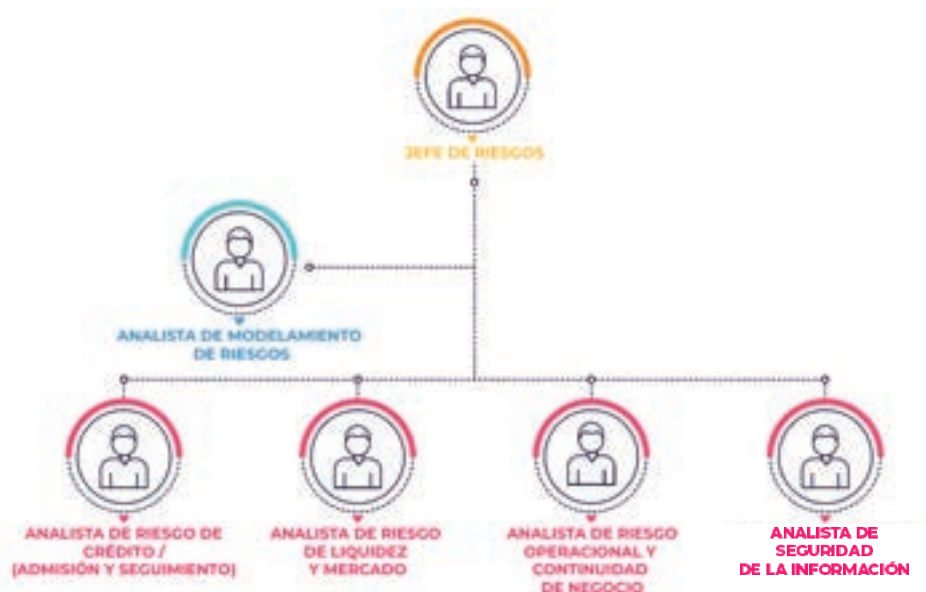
JEFE DE RIESGOS

ANALISTA DE MODELAMIENTO DE RIESGOS

ANALISTA DE RIESGO DE CRÉDITO / (ADMISIÓN Y SEGUIMIENTO)

ANALISTA DE RIESGO DE LIQUIDEZ Y MERCADO

ANALISTA DE RIESGO OPERACIONAL Y CONTINUIDAD DE NEGOCIO

ANALISTA DE SEGURIDAD DE LA INFORMACIÓN